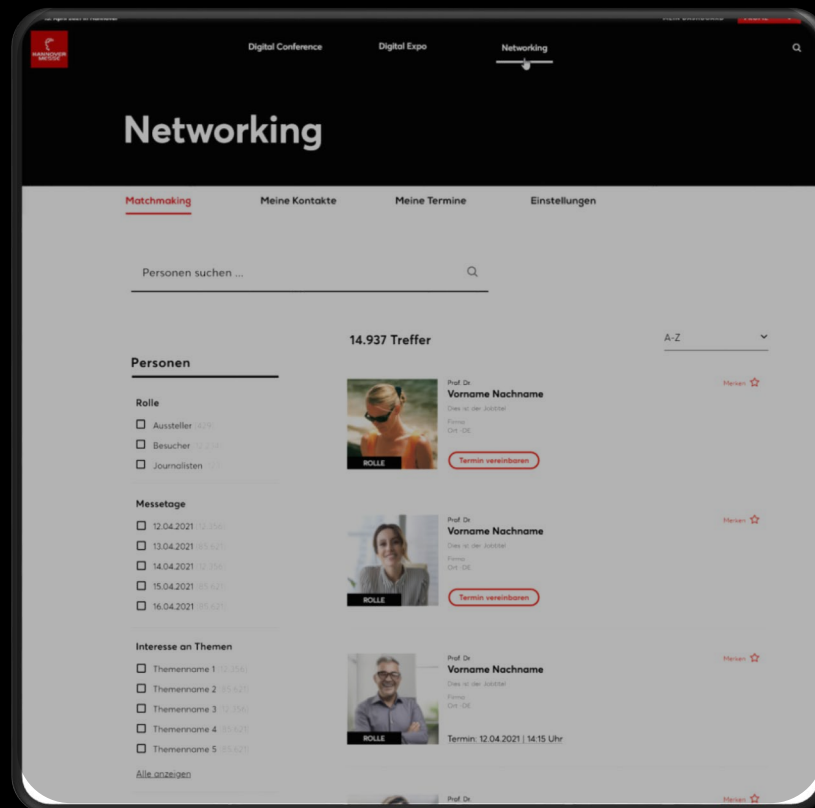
HANNOVER MESSE

Digital Conference Digital Expo Networking

Networking

Matchmaking Meine Kontakte Meine Termine Einstellungen

Personen suchen ...

Personen

Rolle
Aussteller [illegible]
Besucher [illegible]
Journalisten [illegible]

Messetage
12.04.2021 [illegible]
13.04.2021 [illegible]
14.04.2021 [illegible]
15.04.2021 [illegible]
16.04.2021 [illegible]

Interesse an Themen
Themenname 1 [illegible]
Themenname 2 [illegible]
Themenname 3 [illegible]
Themenname 4 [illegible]
Themenname 5 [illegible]
Alle anzeigen

14.937 Treffer

A-Z

ROLLE
Prof. Dr.
Vorname Nachname
Dies ist der Jobtitel
Firma
Ort · DE
Termin vereinbaren
Merken

ROLLE
Prof. Dr.
Vorname Nachname
Dies ist der Jobtitel
Firma
Ort · DE
Termin vereinbaren
Merken

ROLLE
Prof. Dr.
Vorname Nachname
Dies ist der Jobtitel
Firma
Ort · DE
Termin: 12.04.2021 | 14:15 Uhr
Merken

Prof. Dr.
Merken